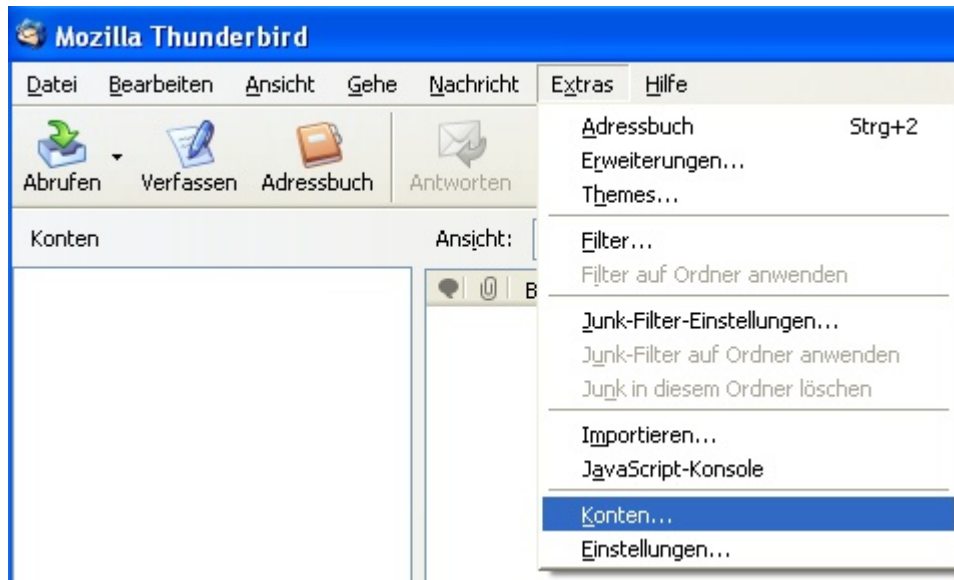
Mozilla Thunderbird

Datei Bearbeiten Ansicht Gehe Nachricht Extras Hilfe

Abrufen Verfassen Adressbuch Antworten

Konten

Ansicht:

B

Adressbuch Strg+2
Erweiterungen...
Themes...
Filter...
Filter auf Ordner anwenden
Junk-Filter-Einstellungen...
Junk-Filter auf Ordner anwenden
Junk in diesem Ordner löschen
Importieren...
JavaScript-Konsole
Konten...
Einstellungen...